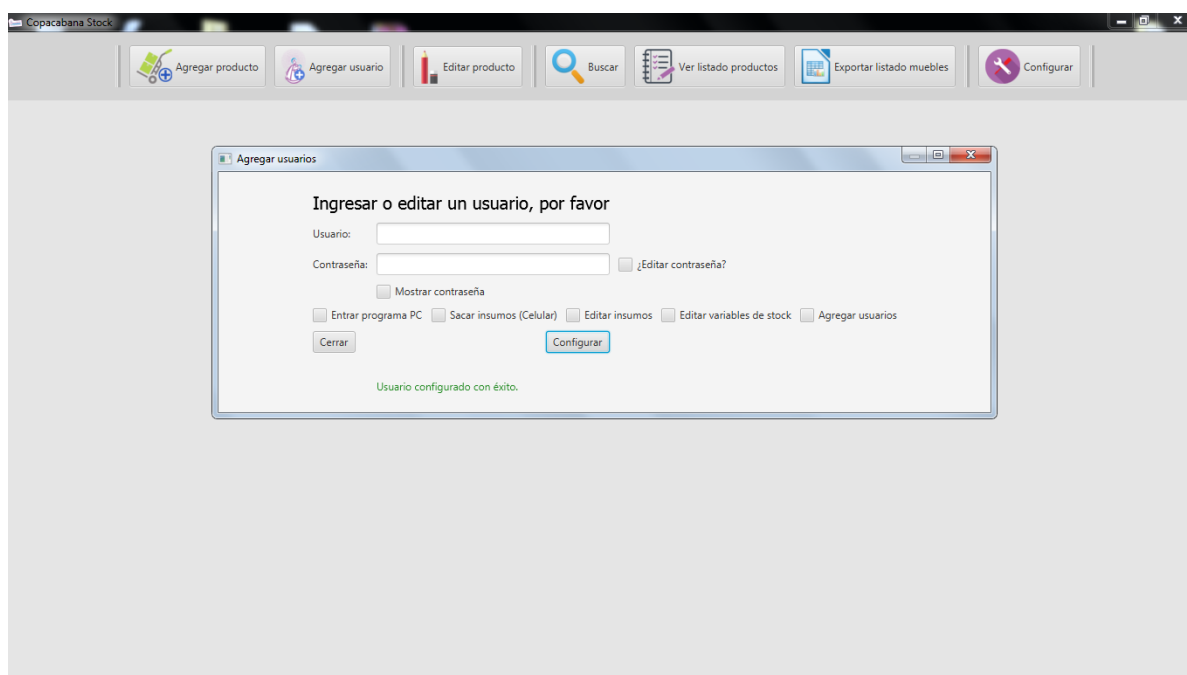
Copacabana Stock

Agregar producto
Agregar usuario
Editar producto
Buscar
Ver listado productos
Exportar listado muebles
Configurar

Agregar usuarios

Ingresar o editar un usuario, por favor

Usuario:

Contraseña:
¿Editar contraseña?

Mostrar contraseña

Entrar programa PC
Sacar insumos (Celular)
Editar insumos
Editar variables de stock
Agregar usuarios

Cerrar
Configurar

Usuario configurado con éxito.